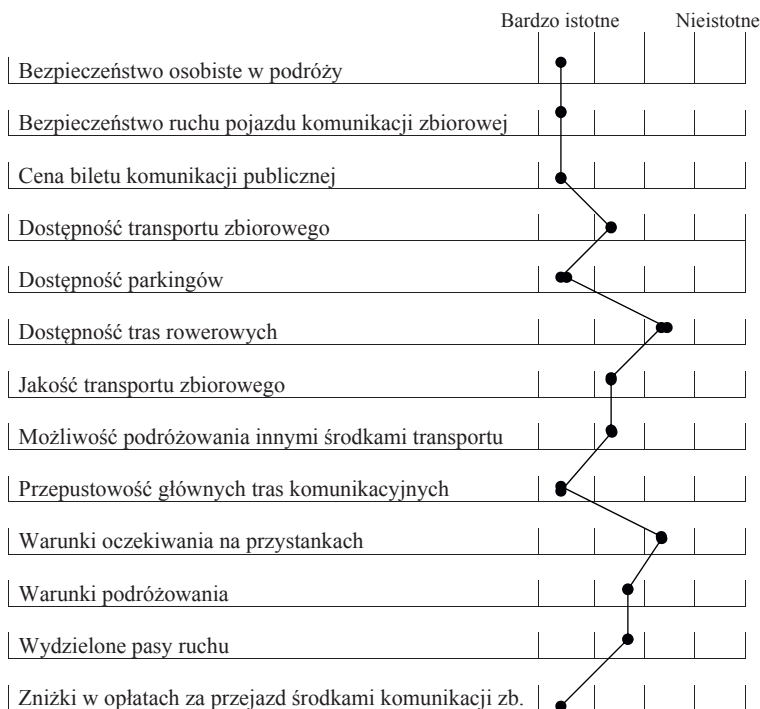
Bardzo istotne Nieistotne

Bezpieczeństwo osobiste w podróży

Bezpieczeństwo ruchu pojazdu komunikacji zbiorowej

Cena biletu komunikacji publicznej

Dostępność transportu zbiorowego

Dostępność parkingów

Dostępność tras rowerowych

Jakość transportu zbiorowego

Możliwość podróżowania innymi środkami transportu

Przepustowość głównych tras komunikacyjnych

Warunki oczekiwania na przystankach

Warunki podróżowania

Wydzielone pasy ruchu

Zniżki w opłatach za przejazd środkami komunikacji zb.